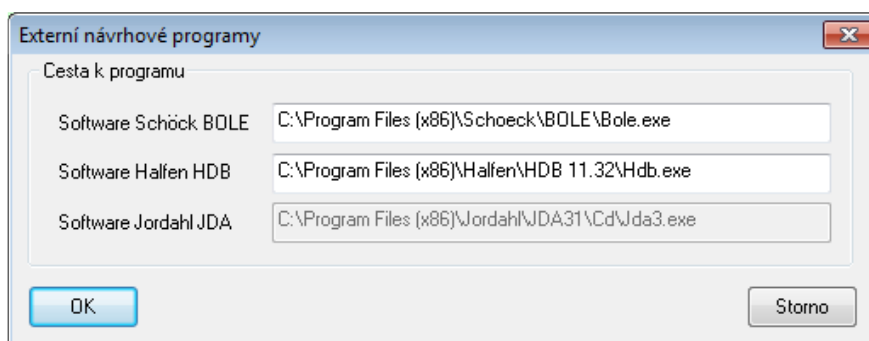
Externí návrhové programy

Cesta k programu

Software Schöck BOLE C:\Program Files (x86)\Schoeck\BOLE\Bole.exe

Software Halfen HDB C:\Program Files (x86)\Halfen\HDB 11.32\Hdb.exe

Software Jordahl JDA C:\Program Files (x86)\Jordahl\JDA31\Cd\Jda3.exe

OK

Storno